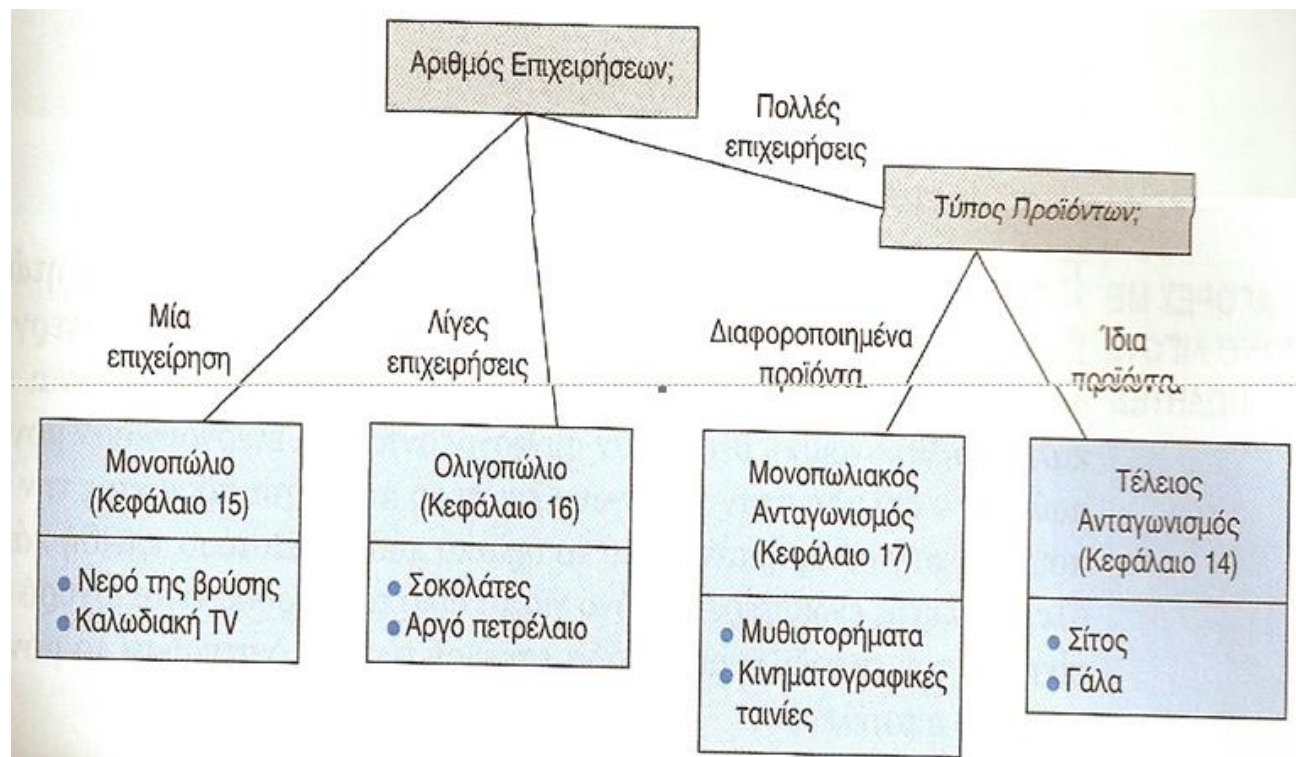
Αριθμός Επιχειρήσεων;

Πολλές επιχειρήσεις

Τύπος Προϊόντων;

Μία επιχείρηση

Λίγες επιχειρήσεις

Διαφοροποιημένα προϊόντα

Ίδια προϊόντα

Μονοπώλιο (Κεφάλαιο 15)

• Νερό της βρύσης
• Καλωδιακή TV

Ολιγοπώλιο (Κεφάλαιο 16)

• Σοκολάτες
• Αργό πετρέλαιο

Μονοπωλιακός Ανταγωνισμός (Κεφάλαιο 17)

• Μυθιστορήματα
• Κινηματογραφικές ταινίες

Τέλειος Ανταγωνισμός (Κεφάλαιο 14)

• Σίτος
• Γάλα